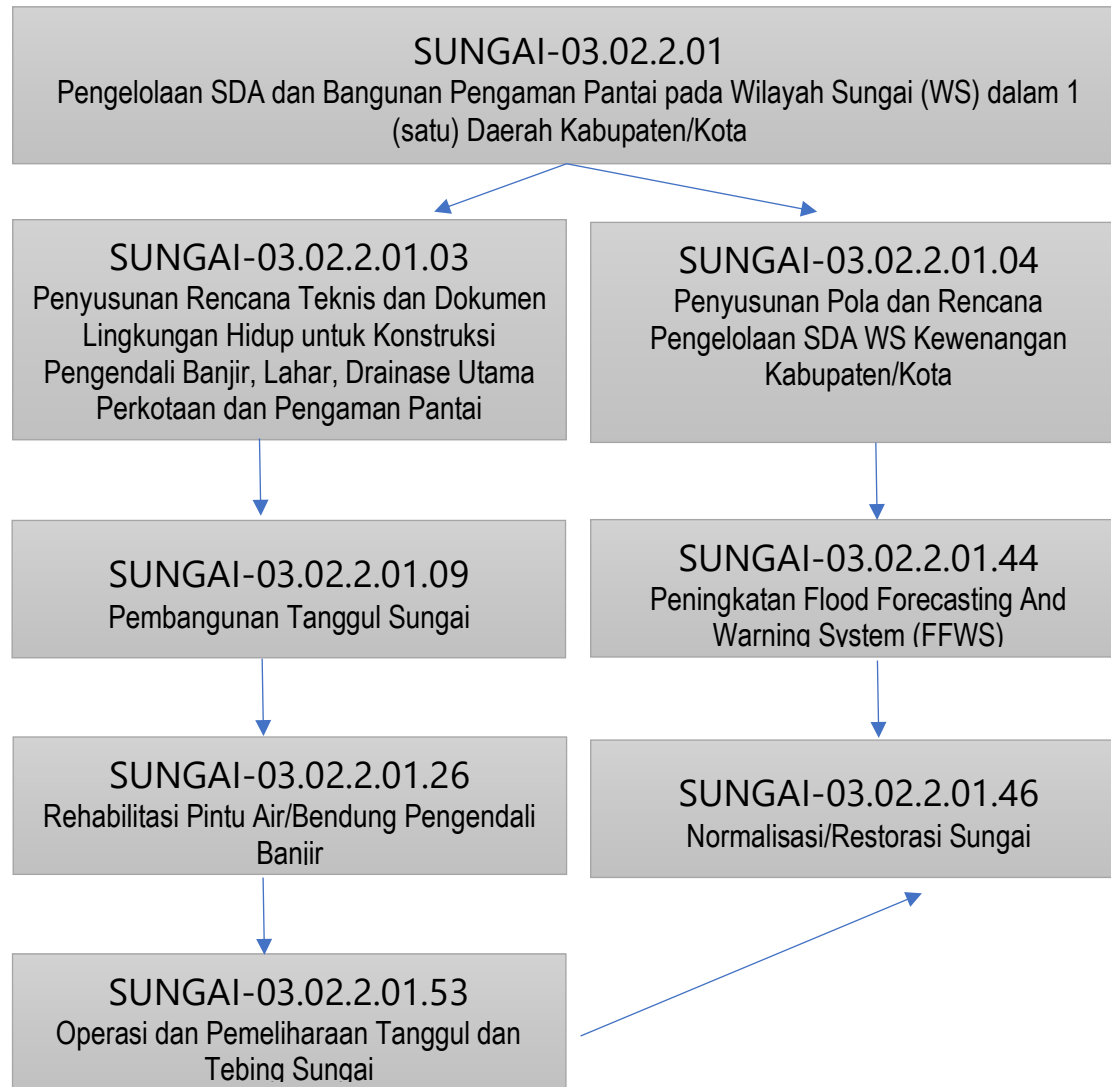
SUNGAI-03.02.2.01
Pengelolaan SDA dan Bangunan Pengaman Pantai pada Wilayah Sungai (WS) dalam 1 (satu) Daerah Kabupaten/Kota

SUNGAI-03.02.2.01.03
Penyusunan Rencana Teknis dan Dokumen Lingkungan Hidup untuk Konstruksi Pengendali Banjir, Lahar, Drainase Utama Perkotaan dan Pengaman Pantai

SUNGAI-03.02.2.01.09
Pembangunan Tanggul Sungai

SUNGAI-03.02.2.01.26
Rehabilitasi Pintu Air/Bendung Pengendali Banjir

SUNGAI-03.02.2.01.53
Operasi dan Pemeliharaan Tanggul dan Tebing Sungai

SUNGAI-03.02.2.01.04
Penyusunan Pola dan Rencana Pengelolaan SDA WS Kewenangan Kabupaten/Kota

SUNGAI-03.02.2.01.44
Peningkatan Flood Forecasting And Warning System (FFWS)

SUNGAI-03.02.2.01.46
Normalisasi/Restorasi Sungai